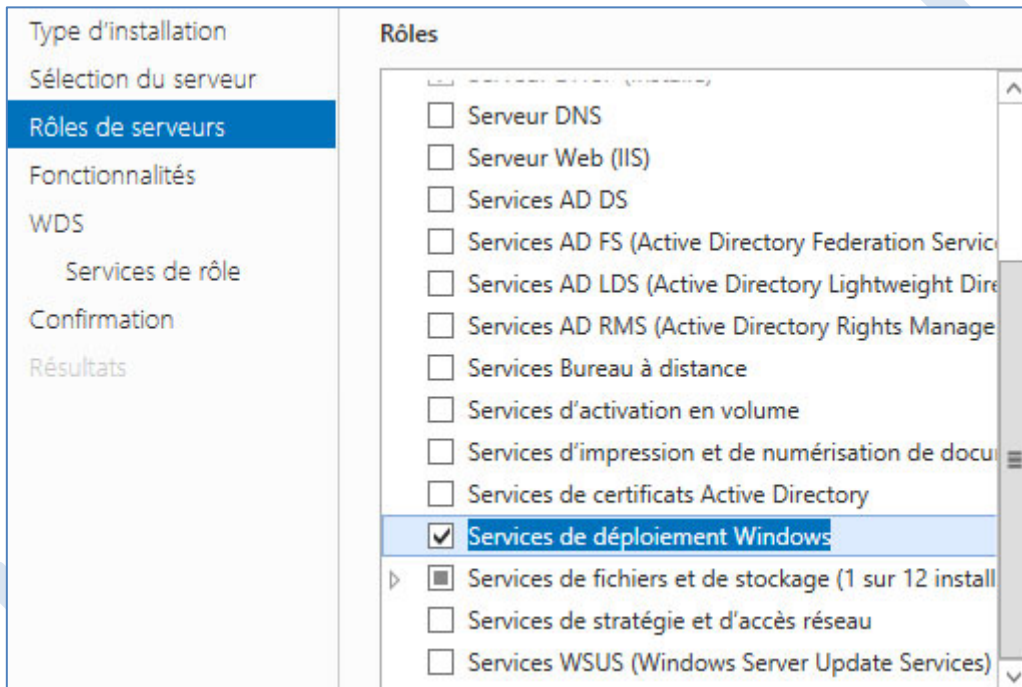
Type d'installation
Sélection du serveur
Rôles de serveurs
Fonctionnalités
WDS
Services de rôle
Confirmation
Résultats

Rôles

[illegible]
Serveur DNS
Serveur Web (IIS)
Services AD DS
Services AD FS (Active Directory Federation Servic
Services AD LDS (Active Directory Lightweight Dire
Services AD RMS (Active Directory Rights Manage
Services Bureau à distance
Services d'activation en volume
Services d'impression et de numérisation de docu
Services de certificats Active Directory
Services de déploiement Windows
Services de fichiers et de stockage (1 sur 12 install
Services de stratégie et d'accès réseau
Services WSUS (Windows Server Update Services)